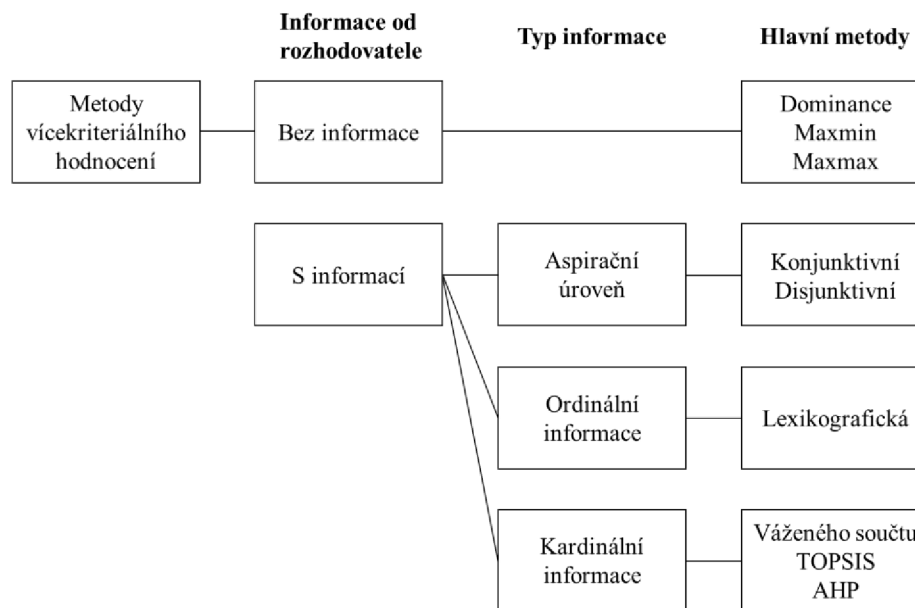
Informace od rozhodovatele

Typ informace

Hlavní metody

Metody vícekriteriálního hodnocení

Bez informace

Dominance
Maxmin
Maxmax

S informací

Aspirační úroveň

Konjunktivní
Disjunktivní

Ordinální informace

Lexikografická

Kardinální informace

Váženého součtu
TOPSIS
AHP